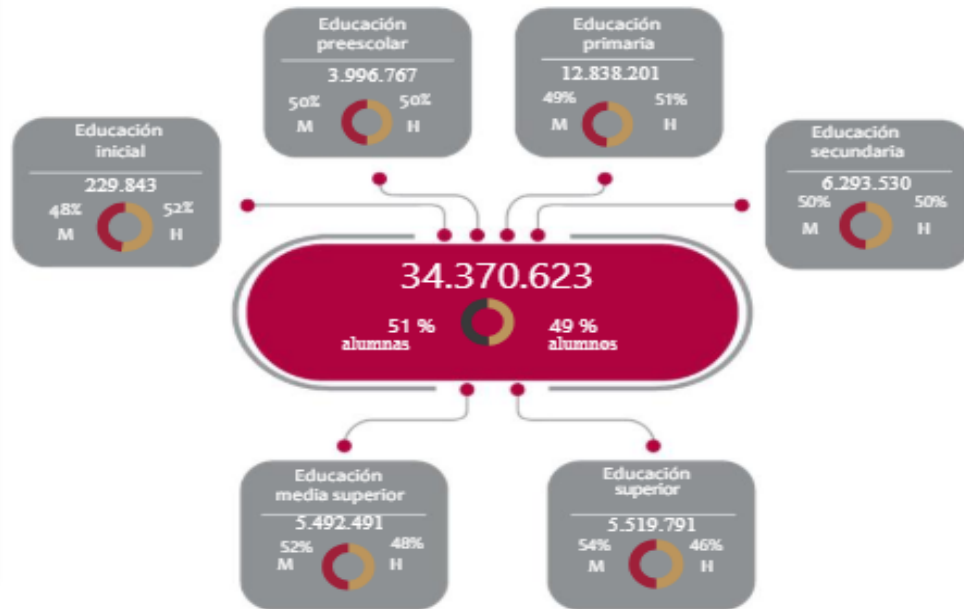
Educación preescolar
3.996.767
50% M
50% H

Educación primaria
12.838.201
49% M
51% H

Educación inicial
229.843
48% M
52% H

Educación secundaria
6.293.530
50% M
50% H

34.370.623
51 % alumnas
49 % alumnos

Educación media superior
5.492.491
52% M
48% H

Educación superior
5.519.791
54% M
46% H